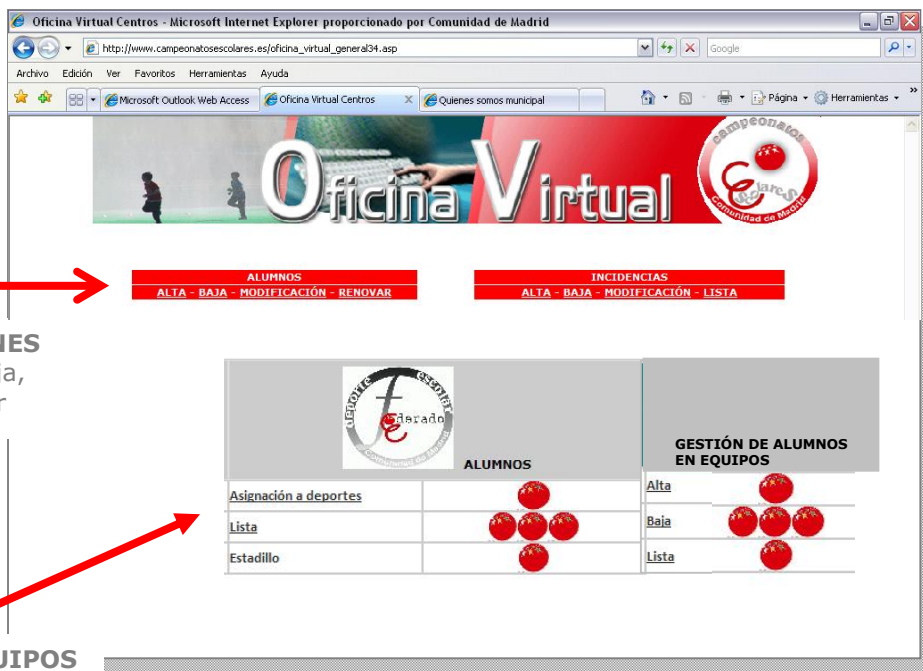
Oficina Virtual Centros - Microsoft Internet Explorer proporcionado por Comunidad de Madrid

http://www.campeonatosescolares.es/oficina_virtual_general34.asp

Google

Archivo Edición Ver Favoritos Herramientas Ayuda

Microsoft Outlook Web Access | Oficina Virtual Centros | Quienes somos municipal

Página Herramientas

Oficina Virtual

campeonatos escolares Comunidad de Madrid

ALUMNOS
ALTA - BAJA - MODIFICACIÓN - RENOVAR

INCIDENCIAS
ALTA - BAJA - MODIFICACIÓN - LISTA

NES
a,
r

deporte escolar federado

| ALUMNOS | |
|---|---|
| Asignación a deportes | |
| Lista | |
| Estadillo | |

| GESTIÓN DE ALUMNOS EN EQUIPOS | |
|---|---|
| Alta | |
| Baja | |
| Lista | |

UIPOS